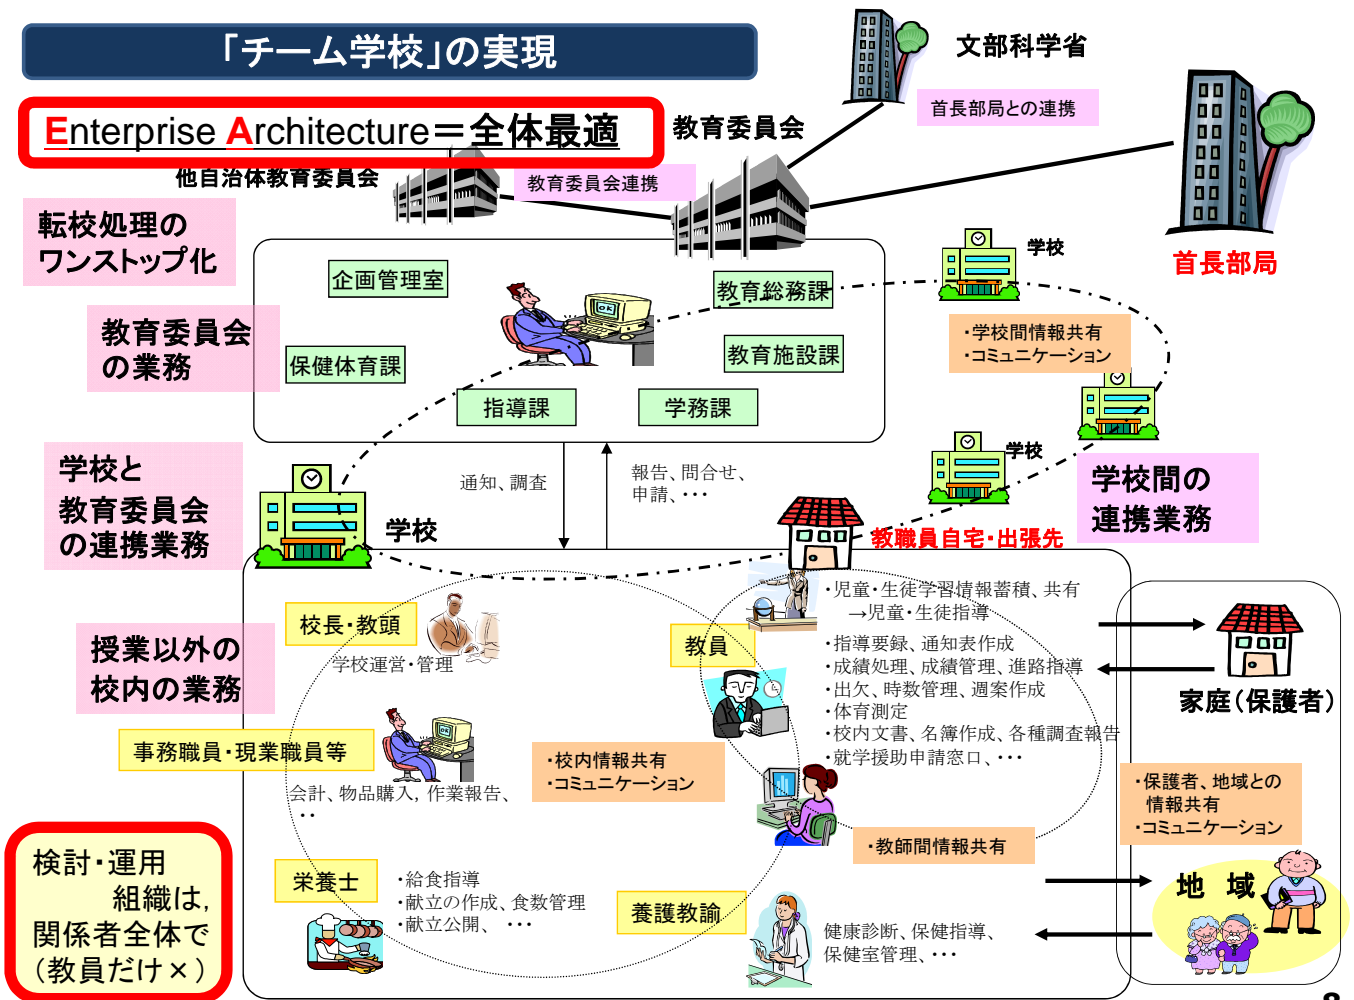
「チーム学校」の実現

Enterprise Architecture＝全体最適

文部科学省

首長部局との連携

教育委員会

他自治体教育委員会

教育委員会連携

首長部局

転校処理のワンストップ化

教育委員会の業務

企画管理室

教育総務課

保健体育課

教育施設課

指導課

学務課

学校

・学校間情報共有
・コミュニケーション

学校と教育委員会の連携業務

通知、調査

報告、問合せ、申請、・・・

学校

学校

学校間の連携業務

教職員自宅・出張先

・児童・生徒学習情報蓄積、共有
→児童・生徒指導

校長・教頭

学校運営・管理

授業以外の校内の業務

教員

・指導要録、通知表作成
・成績処理、成績管理、進路指導
・出欠、時数管理、週案作成
・体育測定
・校内文書、名簿作成、各種調査報告
・就学援助申請窓口、・・・

家庭（保護者）

事務職員・現業職員等

・校内情報共有
・コミュニケーション

会計、物品購入，作業報告、・・

・保護者、地域との情報共有
・コミュニケーション

・教師間情報共有

検討・運用組織は,関係者全体で（教員だけ×）

栄養士

・給食指導
・献立の作成、食数管理
・献立公開、・・・

養護教諭

地 域

健康診断、保健指導、保健室管理、・・・